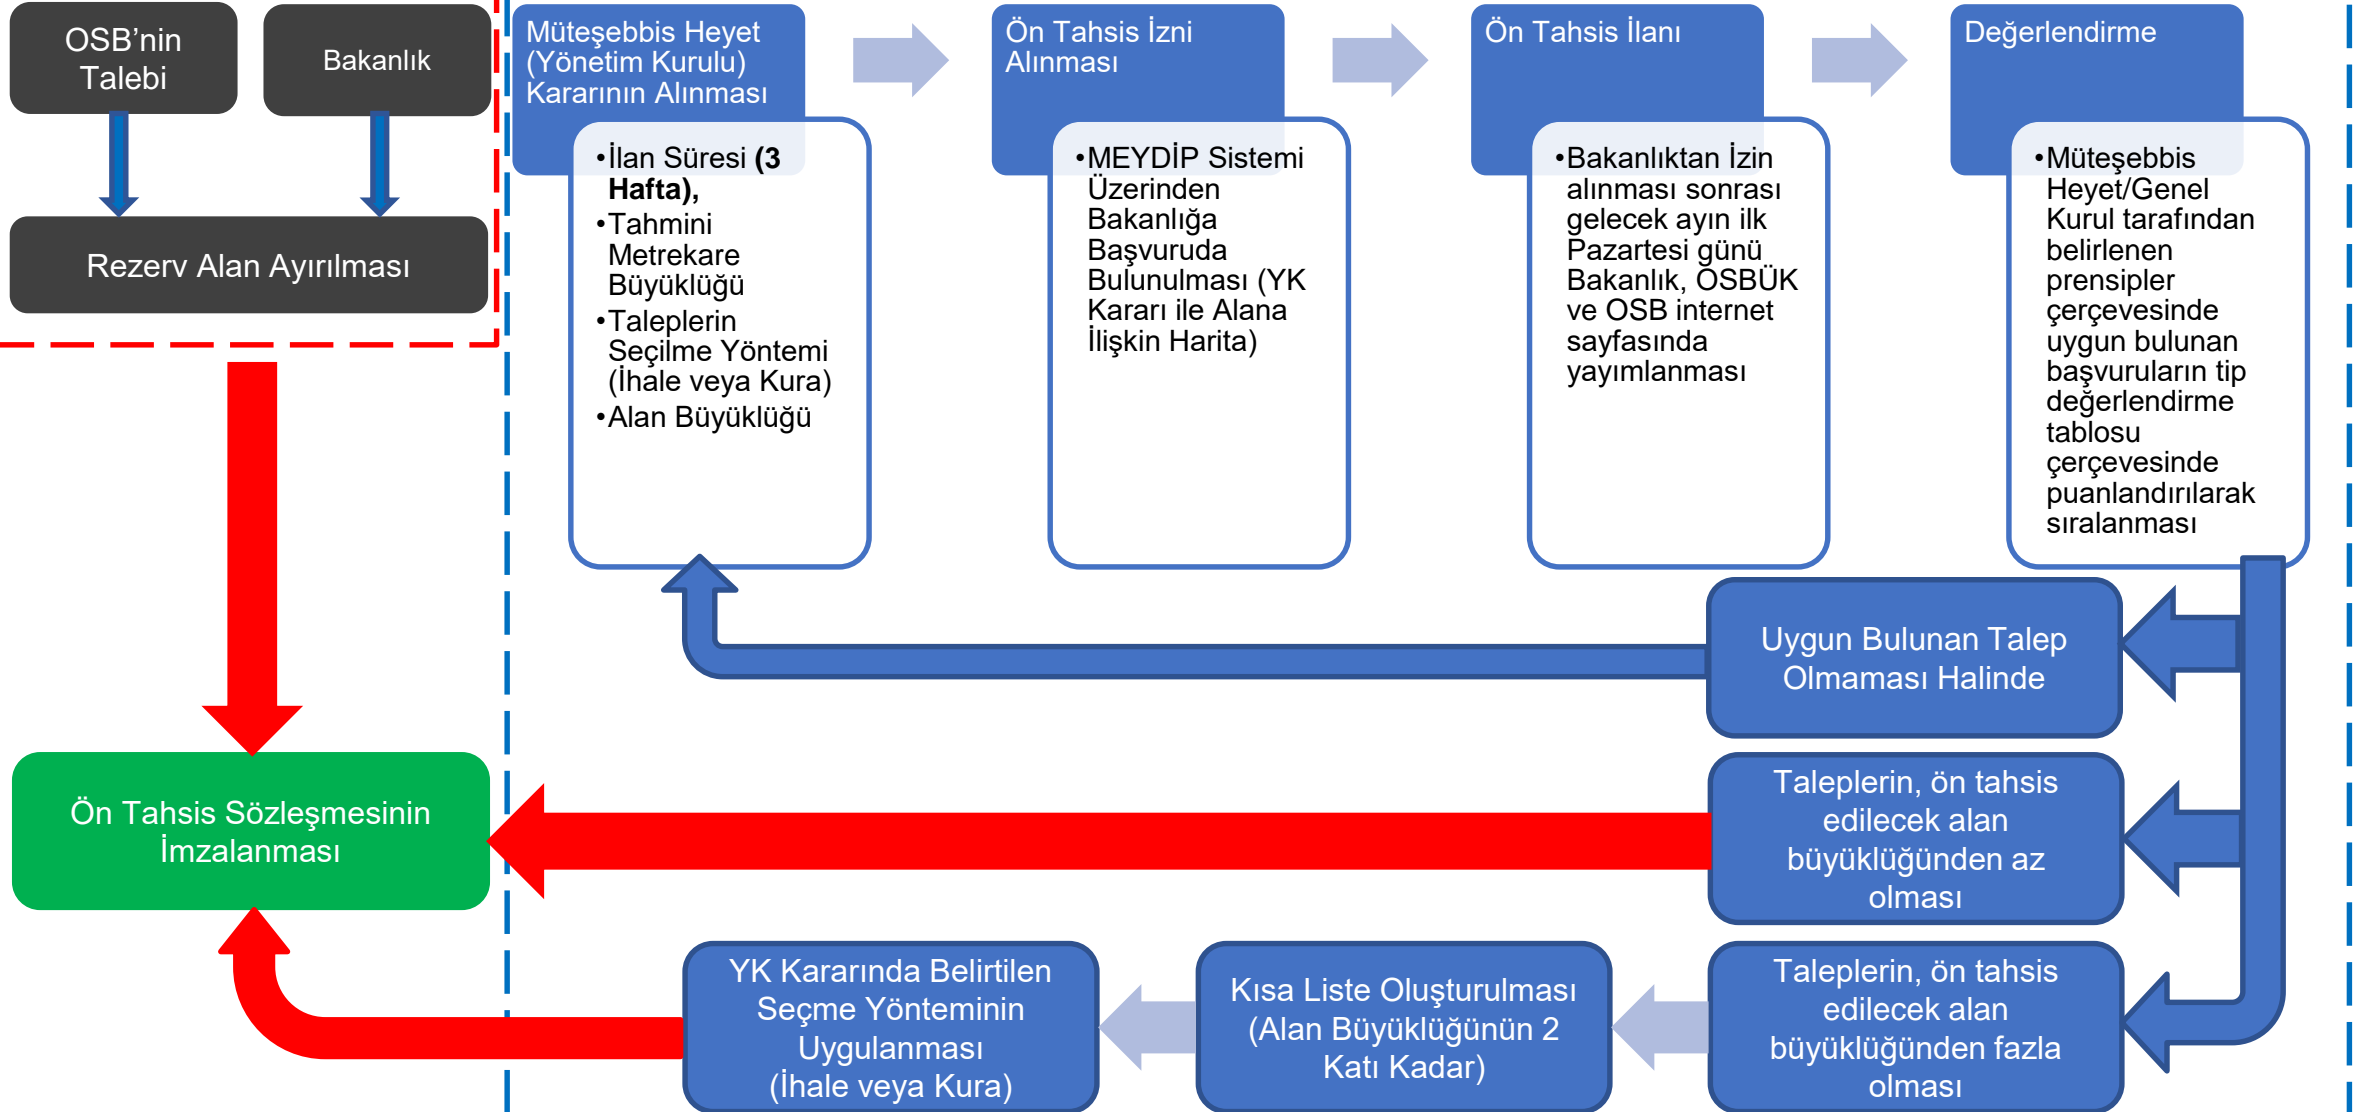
OSB'nin Talebi

Bakanlık

Rezerv Alan Ayırılması

Müteşebbis Heyet (Yönetim Kurulu) Kararının Alınması

•İlan Süresi **(3 Hafta),**
•Tahmini Metrekare Büyüklüğü
•Taleplerin Seçilme Yöntemi (İhale veya Kura)
•Alan Büyüklüğü

Ön Tahsis İzni Alınması

•MEYDİP Sistemi Üzerinden Bakanlığa Başvuruda Bulunulması (YK Kararı ile Alana İlişkin Harita)

Ön Tahsis İlanı

•Bakanlıktan İzin alınması sonrası gelecek ayın ilk Pazartesi günü Bakanlık, OSBÜK ve OSB internet sayfasında yayımlanması

Değerlendirme

•Müteşebbis Heyet/Genel Kurul tarafından belirlenen prensipler çerçevesinde uygun bulunan başvuruların tip değerlendirme tablosu çerçevesinde puanlandırılarak sıralanması

Uygun Bulunan Talep Olmaması Halinde

Ön Tahsis Sözleşmesinin İmzalanması

Taleplerin, ön tahsis edilecek alan büyüklüğünden az olması

YK Kararında Belirtilen Seçme Yönteminin Uygulanması (İhale veya Kura)

Kısa Liste Oluşturulması (Alan Büyüklüğünün 2 Katı Kadar)

Taleplerin, ön tahsis edilecek alan büyüklüğünden fazla olması